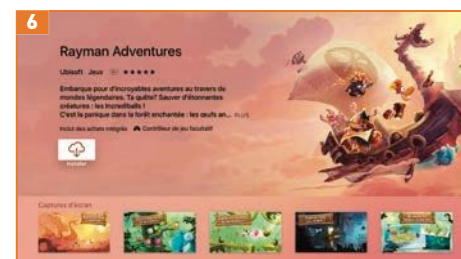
6

Rayman Adventures

Ubisoft Jeux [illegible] ★★★★★

Embarque pour d'incroyables aventures au travers de mondes légendaires. Ta quête? Sauver d'étonnantes créatures : les Incrediballs ! C'est la panique dans la forêt enchantée : les œufs an... PLUS

Inclut des achats intégrés Contrôleur de jeu facultatif

Installer

Captures d'écran